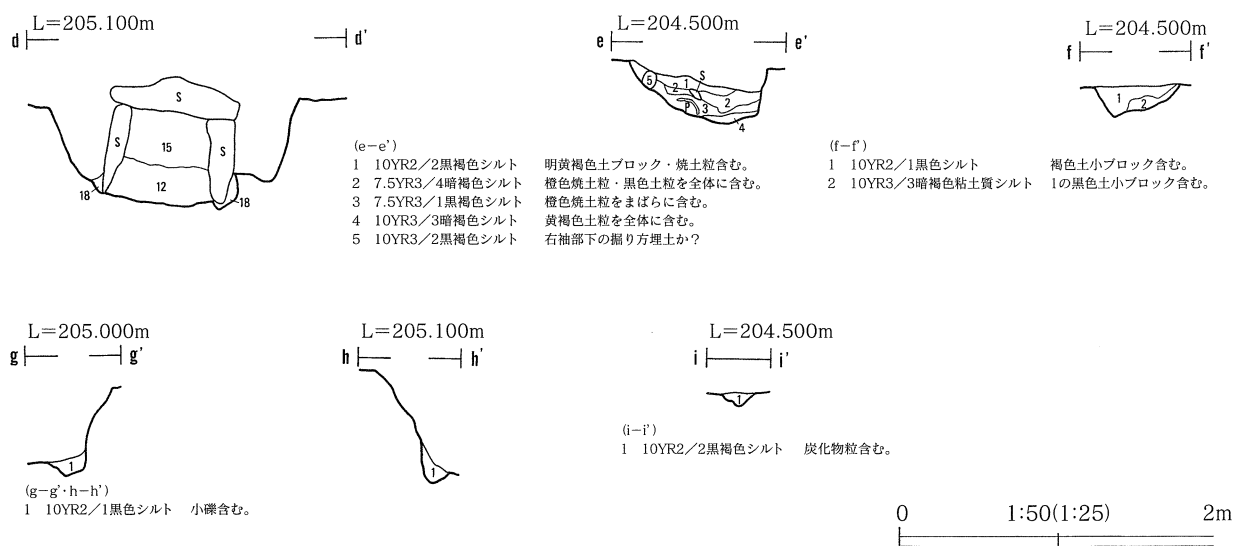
L=205.100m
d d'

S
S
15
S
12
18
18

L=204.500m
e e'
5
2
1
S
P
3
2
4

(e−e')
1 10YR2/2黒褐色シルト 明黄褐色土ブロック・焼土粒含む。
2 7.5YR3/4暗褐色シルト 橙色焼土粒・黒色土粒を全体に含む。
3 7.5YR3/1黒褐色シルト 橙色焼土粒をまばらに含む。
4 10YR3/3暗褐色シルト 黄褐色土粒を全体に含む。
5 10YR3/2黒褐色シルト 右袖部下の掘り方埋土か?

L=204.500m
f f'
1
2

(f−f')
1 10YR2/1黒色シルト 褐色土小ブロック含む。
2 10YR3/3暗褐色粘土質シルト 1の黒色土小ブロック含む。

L=205.000m
g g'
1

L=205.100m
h h'
1

(g−g'・h−h')
1 10YR2/1黒色シルト 小礫含む。

L=204.500m
i i'
1

(i−i')
1 10YR2/2黒褐色シルト 炭化物粒含む。

0 1:50(1:25) 2m